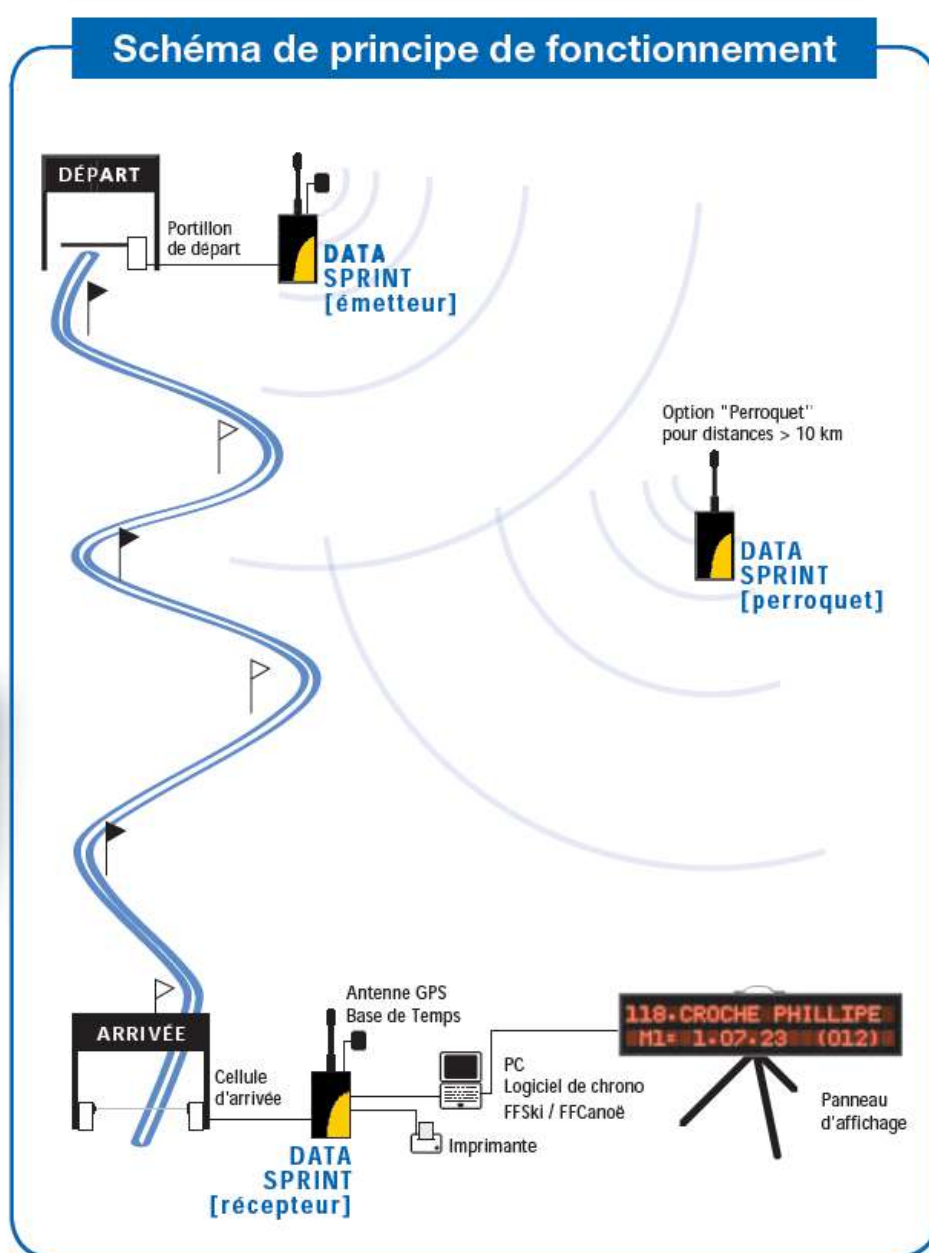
Schéma de principe de fonctionnement

DÉPART

Portillon de départ

DATA SPRINT [émetteur]

Option "Perroquet" pour distances > 10 km

DATA SPRINT [perroquet]

ARRIVÉE

Cellule d'arrivée

Antenne GPS Base de Temps

DATA SPRINT [récepteur]

PC Logiciel de chrono FFSki / FFCanoë

Imprimante

118.CROCHE PHILLIPE
M1= 1.07.23 (012)

Panneau d'affichage